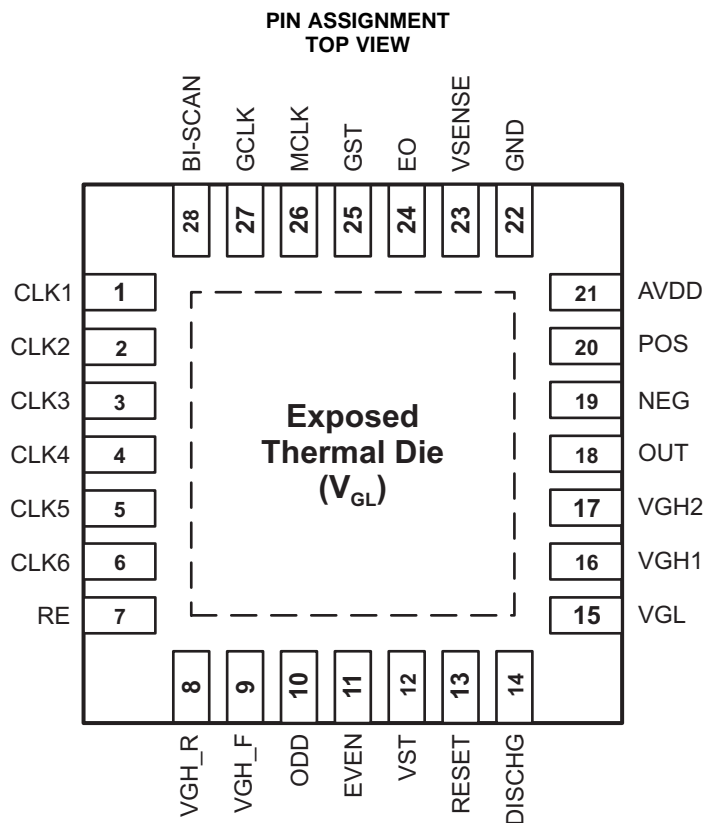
PIN ASSIGNMENT
TOP VIEW

BI-SCAN GCLK MCLK GST EO VSENSE GND

28 27 26 25 24 23 22

CLK1 1
CLK2 2
CLK3 3
CLK4 4
CLK5 5
CLK6 6
RE 7

Exposed Thermal Die ($V_{GL}$)

21 AVDD
20 POS
19 NEG
18 OUT
17 VGH2
16 VGH1
15 VGL

8 9 10 11 12 13 14

VGH_R VGH_F ODD EVEN VST RESET DISCHG